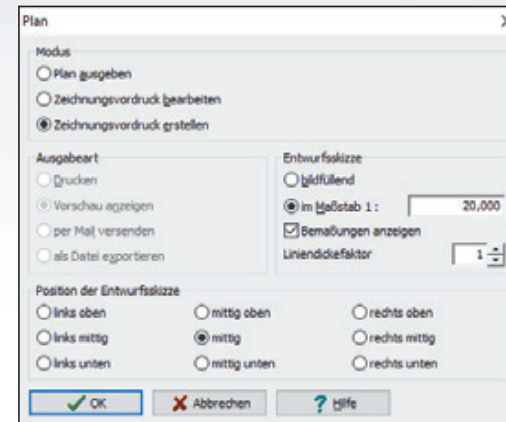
Plan

Modus

Plan ausgeben

Zeichnungsvordruck bearbeiten

Zeichnungsvordruck erstellen

Ausgabeart

Drucken

Vorschau anzeigen

per Mail versenden

als Datei exportieren

Entwurfsskizze

bildfüllend

im Maßstab 1 : 20,000

Bemaßungen anzeigen

Liniendickefaktor 1

Position der Entwurfsskizze

links oben

mittig oben

rechts oben

links mittig

mittig

rechts mittig

links unten

mittig unten

rechts unten

OK

Abbrechen

Hilfe